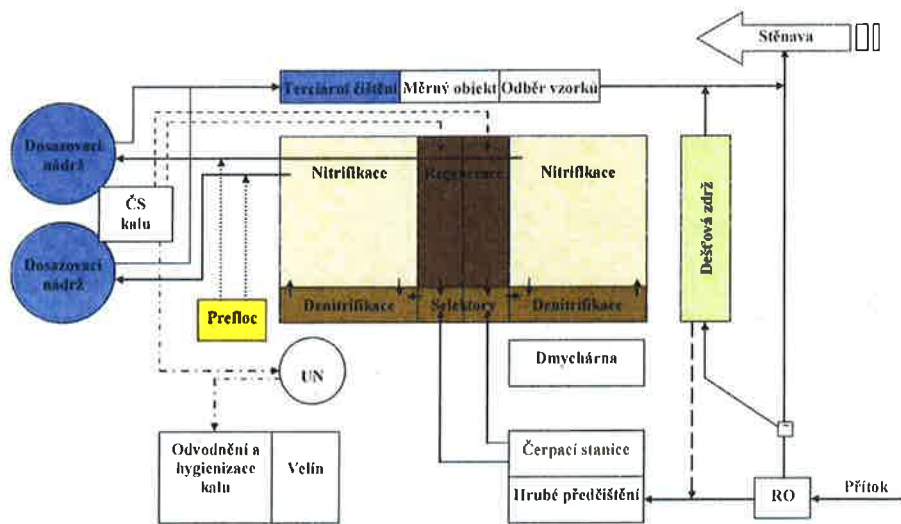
Stěnava

Terciární čištění
Měrný objekt
Odběr vzorku

Dosazovací nádrž
ČS kalu
Dosazovací nádrž

Nitrifikace
Regenerace
Nitrifikace

Dešťová zdrž

Denitrifikace
Selektory
Denitrifikace

Prefloc

Dmychárna

UN

Odvodnění a hygienizace kalu
Velín

Čerpací stanice
Hrubé předčištění
RO
Přítok